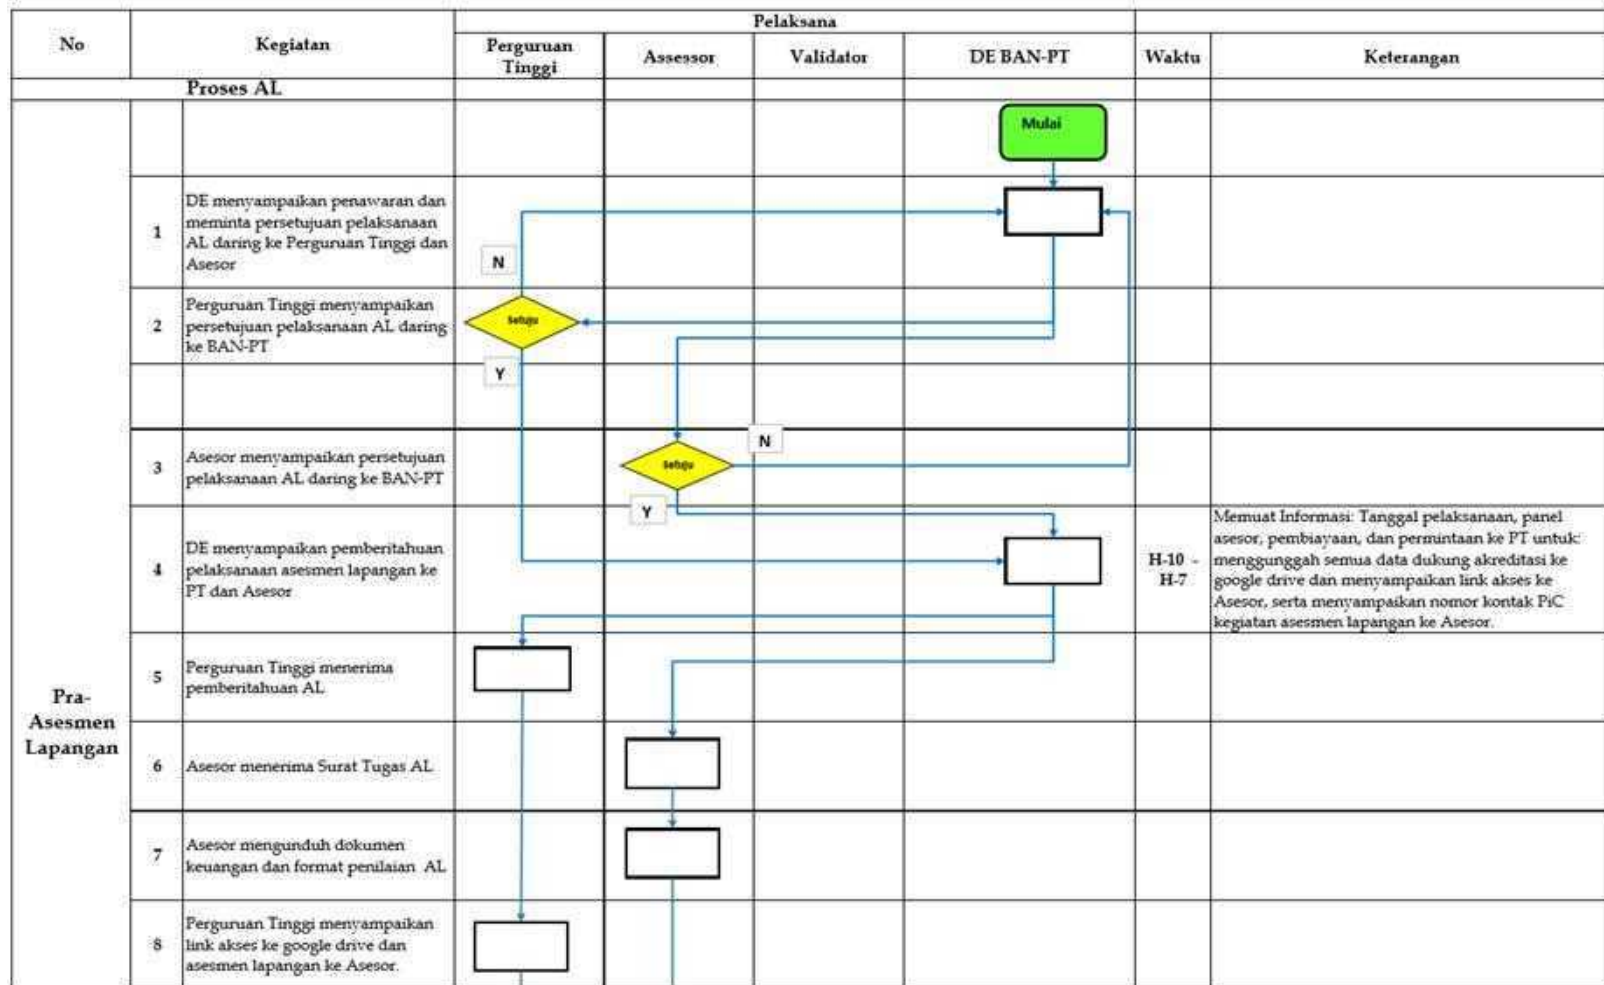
| No | Kegiatan | | Pelaksana: Perguruan Tinggi | Pelaksana: Assessor | Pelaksana: Validator | Pelaksana: DE BAN-PT | Waktu | Keterangan |
|---|---|---|---|---|---|---|---|---|
| | Proses AL | | | | | | | |
| Pra-Asesmen Lapangan | | | | | | Mulai | | |
| | 1 | DE menyampaikan penawaran dan meminta persetujuan pelaksanaan AL daring ke Perguruan Tinggi dan Asesor | N | | | | | |
| | 2 | Perguruan Tinggi menyampaikan persetujuan pelaksanaan AL daring ke BAN-PT | Setuju | | | | | |
| | | | Y | | | | | |
| | 3 | Asesor menyampaikan persetujuan pelaksanaan AL daring ke BAN-PT | | Setuju N Y | | | | |
| | 4 | DE menyampaikan pemberitahuan pelaksanaan asesmen lapangan ke PT dan Asesor | | | | | H-10 - H-7 | Memuat Informasi: Tanggal pelaksanaan, panel asesor, pembiayaan, dan permintaan ke PT untuk menggunggah semua data dukung akreditasi ke google drive dan menyampaikan link akses ke Asesor, serta menyampaikan nomor kontak PiC kegiatan asesmen lapangan ke Asesor. |
| | 5 | Perguruan Tinggi menerima pemberitahuan AL | | | | | | |
| | 6 | Asesor menerima Surat Tugas AL | | | | | | |
| | 7 | Asesor mengunduh dokumen keuangan dan format penilaian AL | | | | | | |
| | 8 | Perguruan Tinggi menyampaikan link akses ke google drive dan asesmen lapangan ke Asesor. | | | | | | |